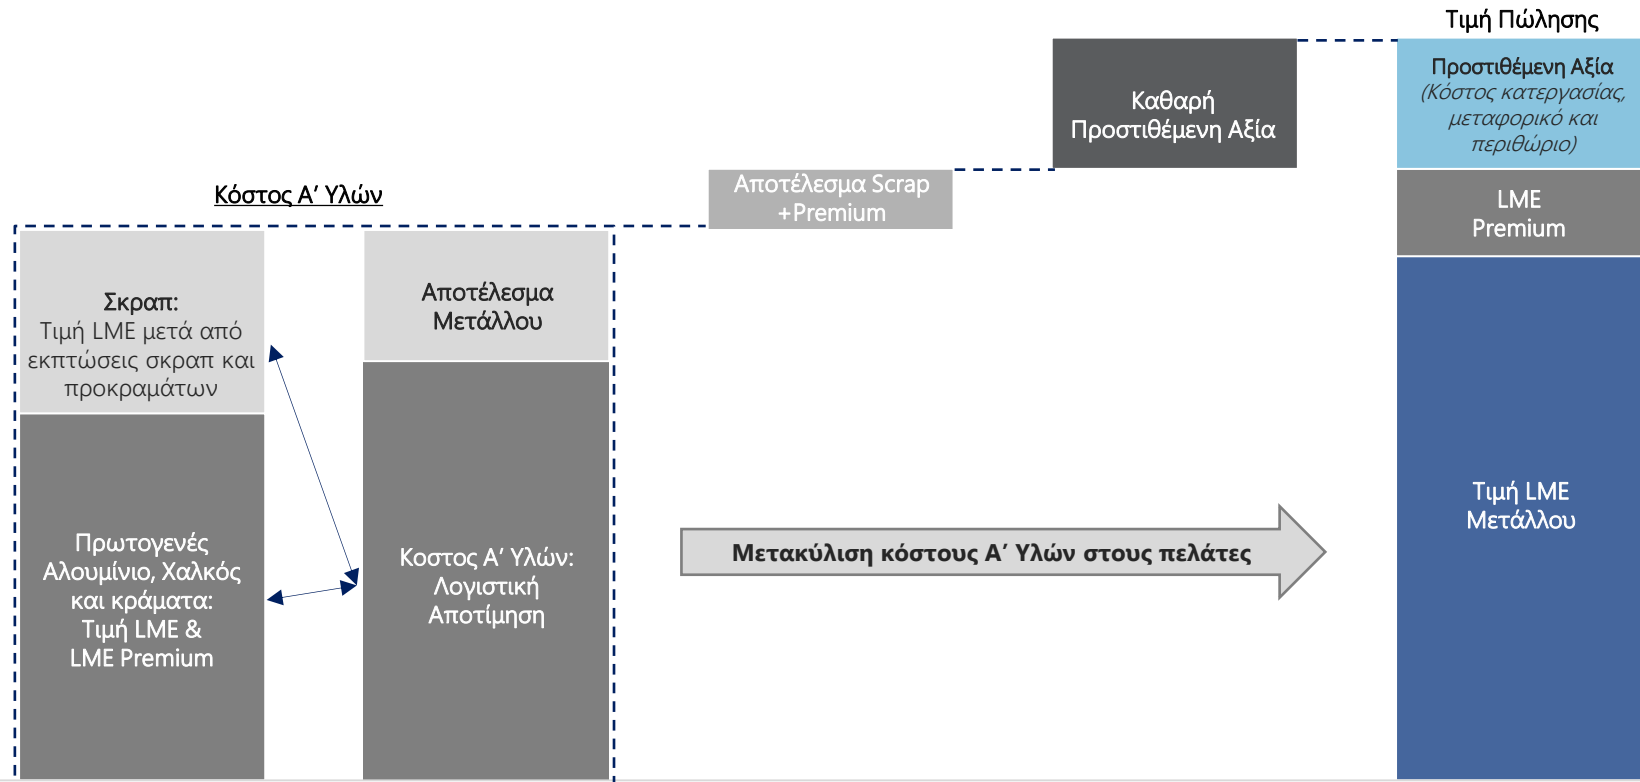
Τιμή Πώλησης

Καθαρή Προστιθέμενη Αξία

Προστιθέμενη Αξία (Κόστος κατεργασίας, μεταφορικό και περιθώριο)

Αποτέλεσμα Scrap +Premium

Κόστος Α' Υλών

LME Premium

Σκραπ: Τιμή LME μετά από εκπτώσεις σκραπ και προκραμάτων

Αποτέλεσμα Μετάλλου

Πρωτογενές Αλουμίνιο, Χαλκός και κράματα: Τιμή LME & LME Premium

Κοστος Α' Υλών: Λογιστική Αποτίμηση

Μετακύλιση κόστους Α' Υλών στους πελάτες

Τιμή LME Μετάλλου